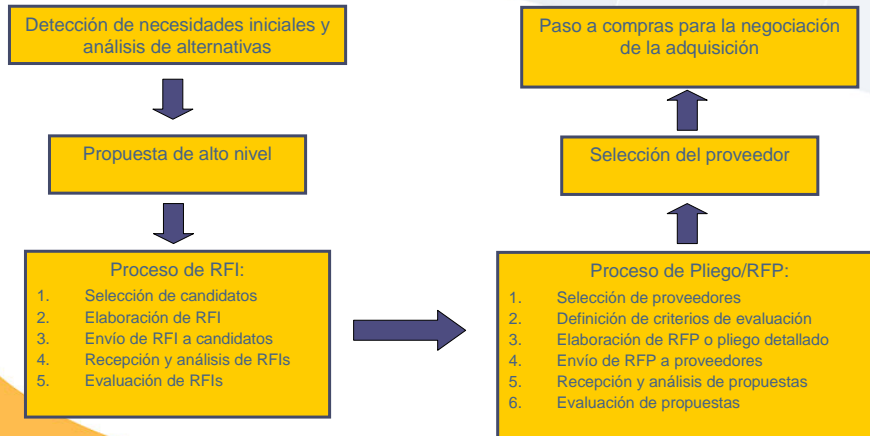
Detección de necesidades iniciales y análisis de alternativas

Propuesta de alto nivel

Proceso de RFI:
1. Selección de candidatos
2. Elaboración de RFI
3. Envío de RFI a candidatos
4. Recepción y análisis de RFIs
5. Evaluación de RFIs

Proceso de Pliego/RFP:
1. Selección de proveedores
2. Definición de criterios de evaluación
3. Elaboración de RFP o pliego detallado
4. Envío de RFP a proveedores
5. Recepción y análisis de propuestas
6. Evaluación de propuestas

Selección del proveedor

Paso a compras para la negociación de la adquisición